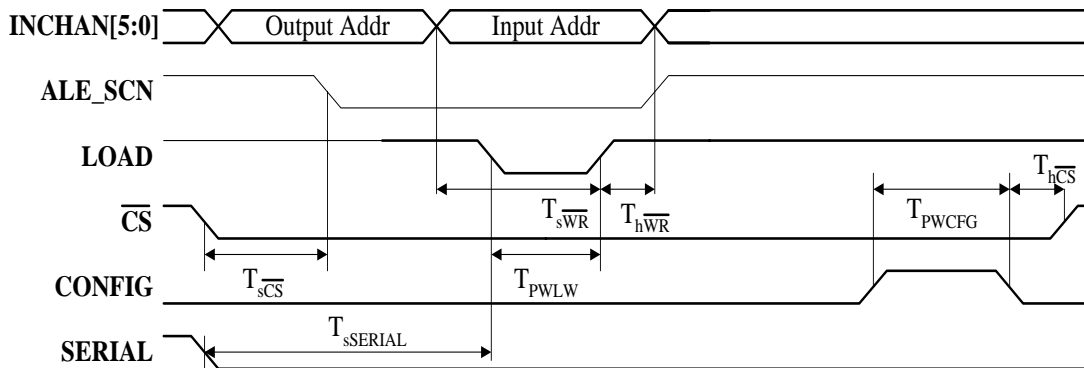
INCHAN[5:0]

Output Addr

Input Addr

ALE_SCN

LOAD

$\overline{CS}$

$T_{s\overline{WR}}$

$T_{h\overline{WR}}$

$T_{PWCFG}$

$T_{h\overline{CS}}$

CONFIG

$T_{s\overline{CS}}$

$T_{PWLW}$

SERIAL

$T_{sSERIAL}$